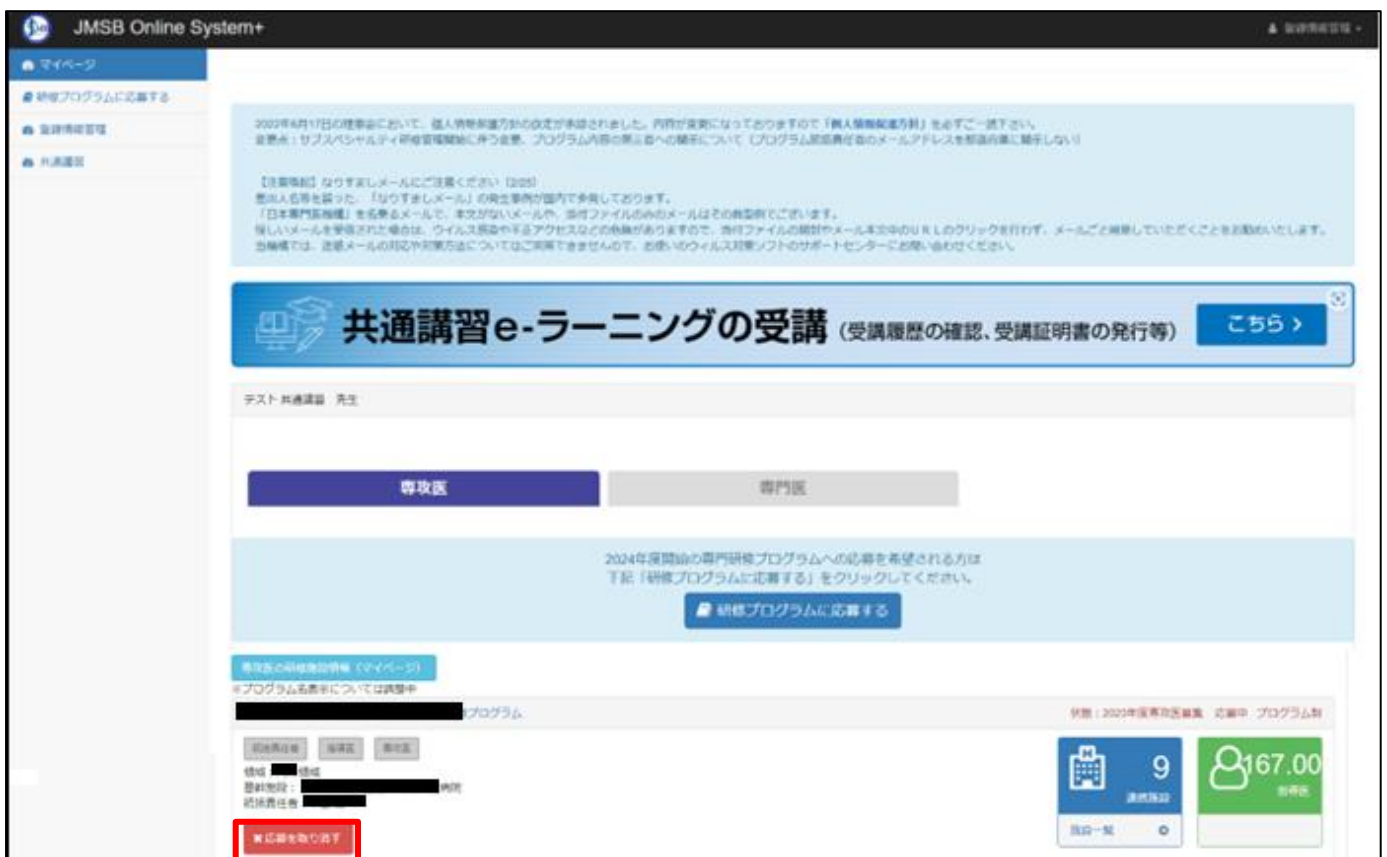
JMSB Online System+

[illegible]

マイページ

研修プログラムに応募する

登録情報管理

共通講習

2022年6月17日の理事会において、個人情報保護方針の改定が承認されました。内容が変更になっておりますので「個人情報保護方針」を必ずご一読下さい。
変更点：サブスペシャルティ研修管理開始に伴う変更、プログラム内容の第三者への開示について（プログラム統括責任者のメールアドレスを都道府県に開示しない）

【注意喚起】なりすましメールにご注意ください（2/25）
差出人名等を偽った「なりすましメール」の発生事例が国内で多発しております。
「日本専門医機構」を名乗るメールで、本文がないメールや、添付ファイルのみのメールはその典型例でございます。
怪しいメールを受信された場合は、ウイルス感染や不正アクセスなどの危険がありますので、添付ファイルの開封やメール本文中のURLのクリックを行わず、メールごと削除していただくことをお勧めいたします。
当機構では、迷惑メールの対応や対策方法についてはご対応できませんので、お使いのウィルス対策ソフトのサポートセンターにお問い合わせください。

共通講習e-ラーニングの受講（受講履歴の確認、受講証明書の発行等）

こちら ›

テスト 共通講習 先生

専攻医

専門医

2024年度開始の専門研修プログラムへの応募を希望される方は
下記「研修プログラムに応募する」をクリックしてください。

研修プログラムに応募する

専攻医の研修施設情報（マイページ）

※プログラム名表示については調整中

プログラム

状態：2023年度専攻医募集 応募中 プログラム制

研修責任者 指導医 専攻医

領域 領域

登録施設： 病院

研修責任者

9

連携施設

167.00

指導医

施設一覧

応募を取り消す